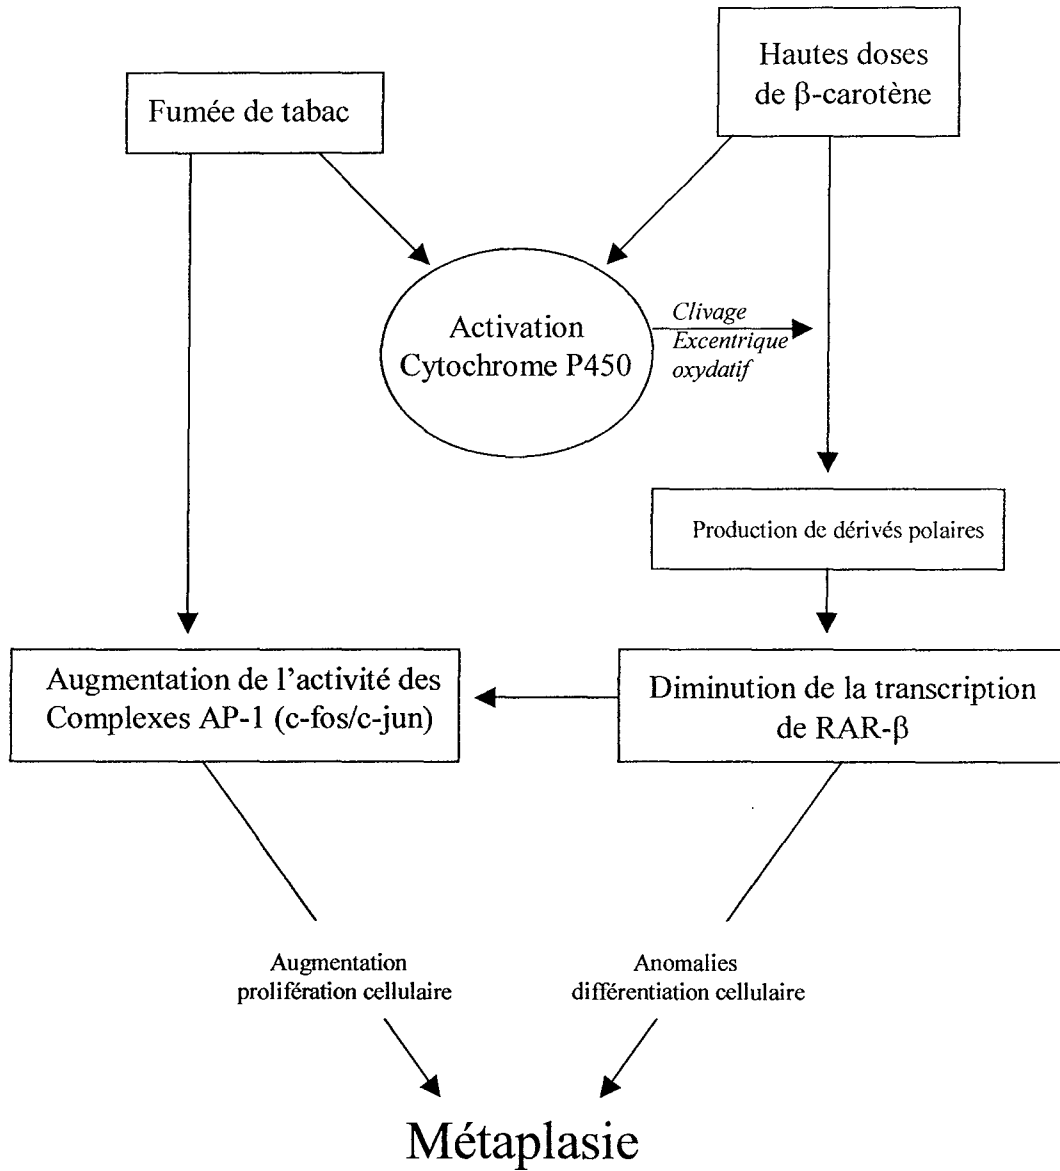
Hautes doses de β-carotène

Fumée de tabac

Activation Cytochrome P450

Clivage Excentrique oxydatif

Production de dérivés polaires

Augmentation de l'activité des Complexes AP-1 (c-fos/c-jun)

Diminution de la transcription de RAR-β

Augmentation prolifération cellulaire

Anomalies différentiation cellulaire

Métaplasie